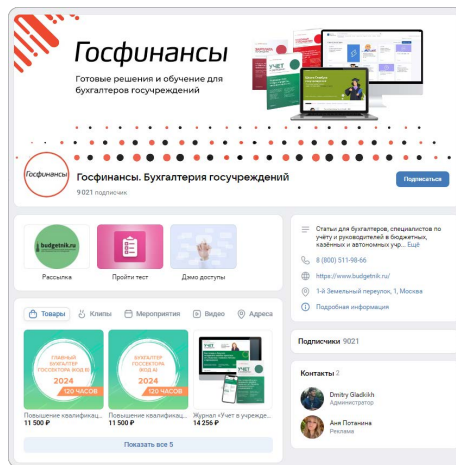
Госфинансы

Готовые решения и обучение для бухгалтеров госучреждений

Госфинансы

Госфинансы. Бухгалтерия госучреждений

9021 подписчик

Подписаться

budgetnik.ru

Рассылка

Пройти тест

Демо доступы

Товары

Клипы

Мероприятия

Видео

Адреса

ГЛАВНЫЙ БУХГАЛТЕР ГОССЕКТОРА ФОНД АI

2024

120 ЧАСОВ

Повышение квалификац...

11 500 ₽

БУХГАЛТЕР ГОССЕКТОРА ФОНД АI

2024

120 ЧАСОВ

Повышение квалификац...

11 500 ₽

УЧЕТ

Журнал «Учет в учрежде...

14 256 ₽

Показать все 5

Статьи для бухгалтеров, специалистов по учёту и руководителей в бюджетных, казённых и автономных учр... Ещё

8 (800) 511-98-66

https://www.budgetnik.ru/

1-й Земельный переулок, 1, Москва

Подробная информация

Подписчики 9021

Контакты 2

Dmitry Gladkikh

Администратор

Аня Потанина

Реклама